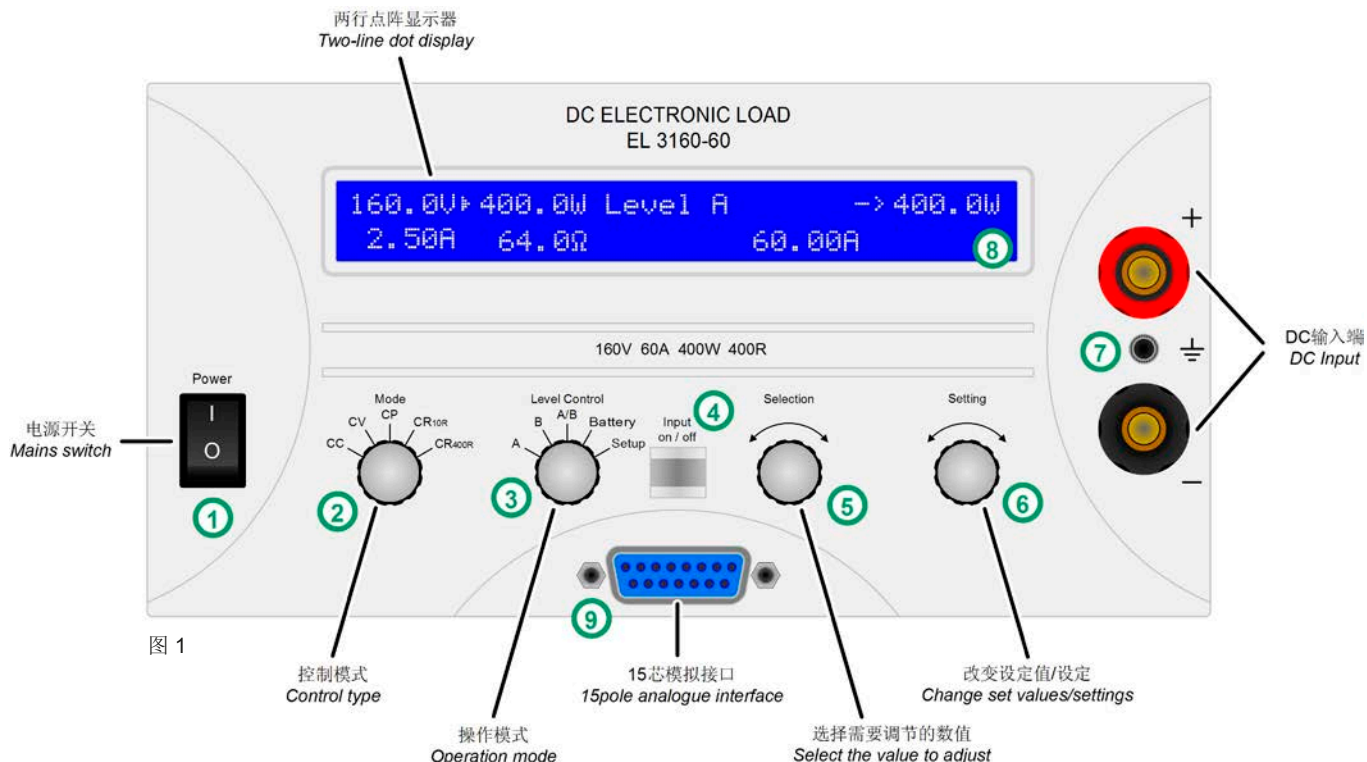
两行点阵显示器
*Two-line dot display*

DC ELECTRONIC LOAD
EL 3160-60

160.0V ▸ 400.0W Level A -> 400.0W
2.50A 64.0Ω 60.00A

8

+

DC输入端
*DC Input*

7

−

160V 60A 400W 400R

Power

I
O

1

电源开关
*Mains switch*

Mode
CV CP $CR_{10R}$
CC $CR_{400R}$

2

Level Control
B A/B Battery
A Setup

3

Input on / off

4

Selection

5

Setting

6

9

图 1

控制模式
*Control type*

操作模式
*Operation mode*

15芯模拟接口
*15pole analogue interface*

选择需要调节的数值
*Select the value to adjust*

改变设定值/设定
*Change set values/settings*